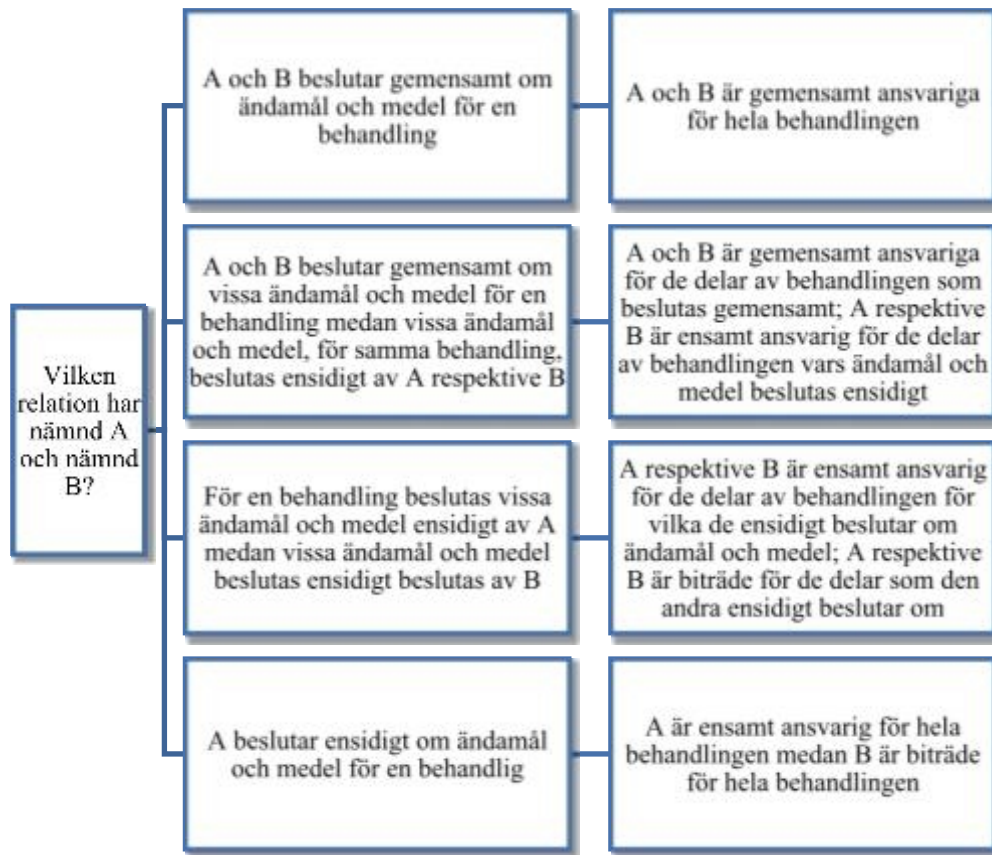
Vilken relation har nämnd A och nämnd B?

A och B beslutar gemensamt om ändamål och medel för en behandling

A och B är gemensamt ansvariga för hela behandlingen

A och B beslutar gemensamt om vissa ändamål och medel för en behandling medan vissa ändamål och medel, för samma behandling, beslutas ensidigt av A respektive B

A och B är gemensamt ansvariga för de delar av behandlingen som beslutas gemensamt; A respektive B är ensamt ansvarig för de delar av behandlingen vars ändamål och medel beslutas ensidigt

För en behandling beslutas vissa ändamål och medel ensidigt av A medan vissa ändamål och medel beslutas ensidigt beslutas av B

A respektive B är ensamt ansvarig för de delar av behandlingen för vilka de ensidigt beslutar om ändamål och medel; A respektive B är biträde för de delar som den andra ensidigt beslutar om

A beslutar ensidigt om ändamål och medel för en behandlig

A är ensamt ansvarig för hela behandlingen medan B är biträde för hela behandlingen